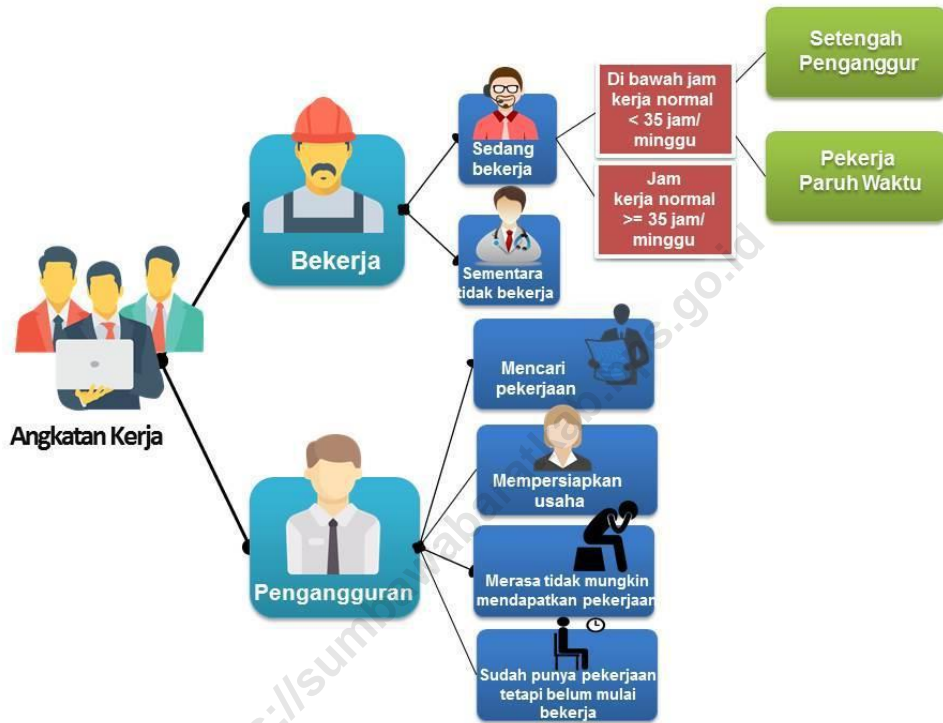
Setengah Penganggur

Di bawah jam kerja normal < 35 jam/ minggu

Pekerja Paruh Waktu

Jam kerja normal >= 35 jam/ minggu

Sedang bekerja

Bekerja

Sementara tidak bekerja

Angkatan Kerja

Mencari pekerjaan

Mempersiapkan usaha

Pengangguran

Merasa tidak mungkin mendapatkan pekerjaan

Sudah punya pekerjaan tetapi belum mulai bekerja

https://sumbawabaratkab.bps.go.id